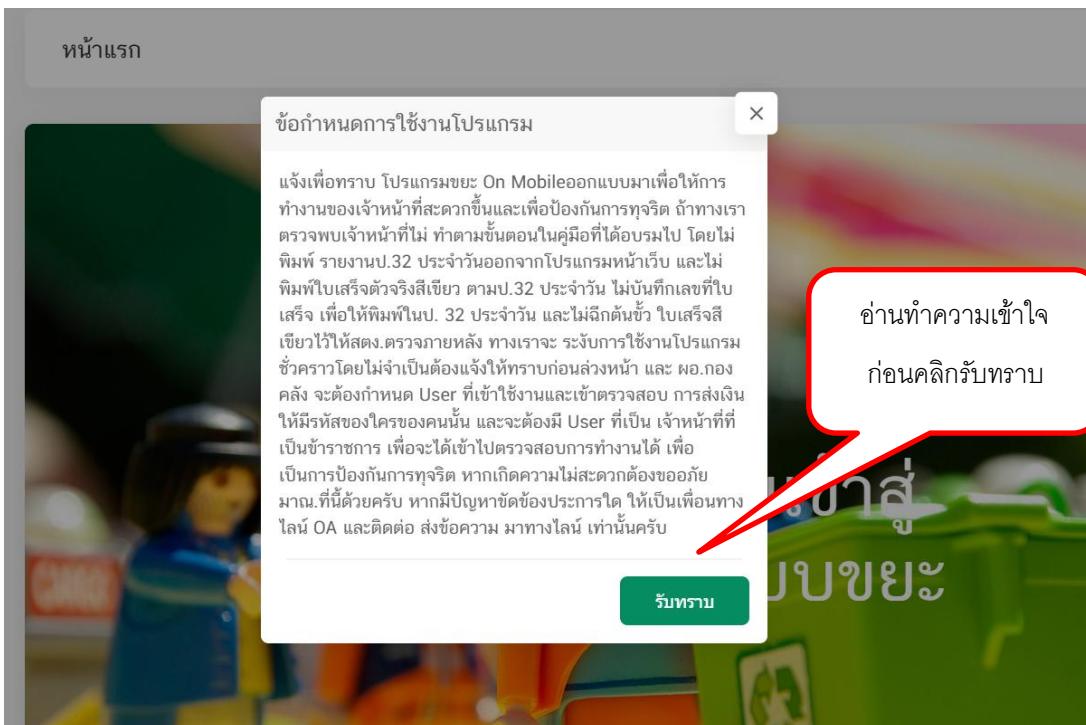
หน้าแรก

ข้อกำหนดการใช้งานโปรแกรม

×

แจ้งเพื่อทราบ โปรแกรมขยะ On Mobileออกแบบมาเพื่อให้การทำงานของเจ้าหน้าที่สะดวกขึ้นและเพื่อป้องกันการทุจริต ถ้าทางเราตรวจพบเจ้าหน้าที่ไม่ ทำตามขั้นตอนในคู่มือที่ได้อบรมไป โดยไม่พิมพ์ รายงานป.32 ประจำวันออกจากโปรแกรมหน้าเว็บ และไม่พิมพ์ใบเสร็จตัวจริงสีเขียว ตามป.32 ประจำวัน ไม่บันทึกเลขที่ใบเสร็จ เพื่อให้พิมพ์ในป. 32 ประจำวัน และไม่ฉีกต้นขั้ว ใบเสร็จสีเขียวไว้ให้สตง.ตรวจภายหลัง ทางเราจะ ระงับการใช้งานโปรแกรมชั่วคราวโดยไม่จำเป็นต้องแจ้งให้ทราบก่อนล่วงหน้า และ ผอ.กองคลัง จะต้องกำหนด User ที่เข้าใช้งานและเข้าตรวจสอบ การส่งเงินให้มีรหัสของใครของคนนั้น และจะต้องมี User ที่เป็น เจ้าหน้าที่ที่เป็นข้าราชการ เพื่อจะได้เข้าไปตรวจสอบการทำงานได้ เพื่อเป็นการป้องกันการทุจริต หากเกิดความไม่สะดวกต้องขออภัยมาณ.ที่นี้ด้วยครับ หากมีปัญหาขัดข้องประการใด ให้เป็นเพื่อนทางไลน์ OA และติดต่อ ส่งข้อความ มาทางไลน์ เท่านั้นครับ

รับทราบ

อ่านทำความเข้าใจ
ก่อนคลิกรับทราบ

เข้าสู่
บบขยะ